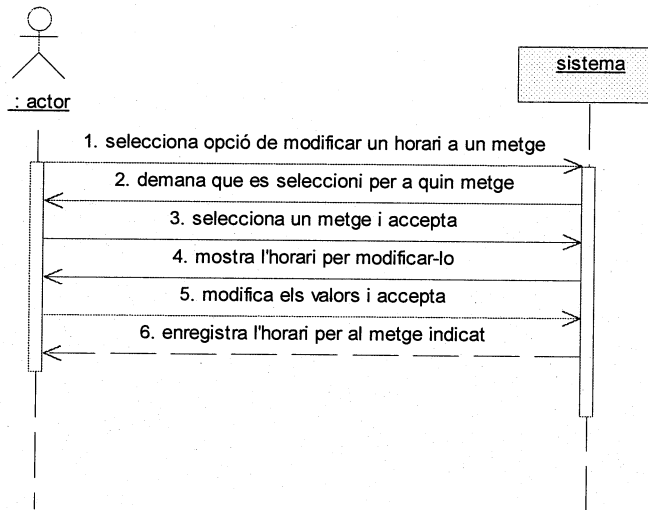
: actor

sistema

1. selecciona opció de modificar un horari a un metge

2. demana que es seleccioni per a quin metge

3. selecciona un metge i accepta

4. mostra l'horari per modificar-lo

5. modifica els valors i accepta

6. enregistra l'horari per al metge indicat